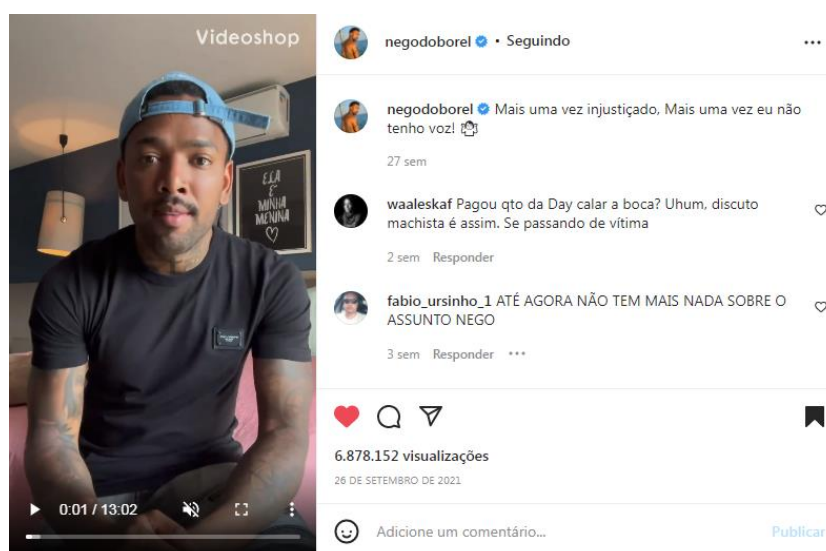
Videoshop

ELA É MINHA MENINA

0:01 / 13:02

negodoborel • Seguindo

negodoborel Mais uma vez injustiçado, Mais uma vez eu não tenho voz!

27 sem

waaleskaf Pagou qto da Day calar a boca? Uhum, discuto machista é assim. Se passando de vítima

2 sem Responder

fabio_ursinho_1 ATÉ AGORA NÃO TEM MAIS NADA SOBRE O ASSUNTO NEGO

3 sem Responder •••

6.878.152 visualizações

26 DE SETEMBRO DE 2021

Adicione um comentário...

Publicar